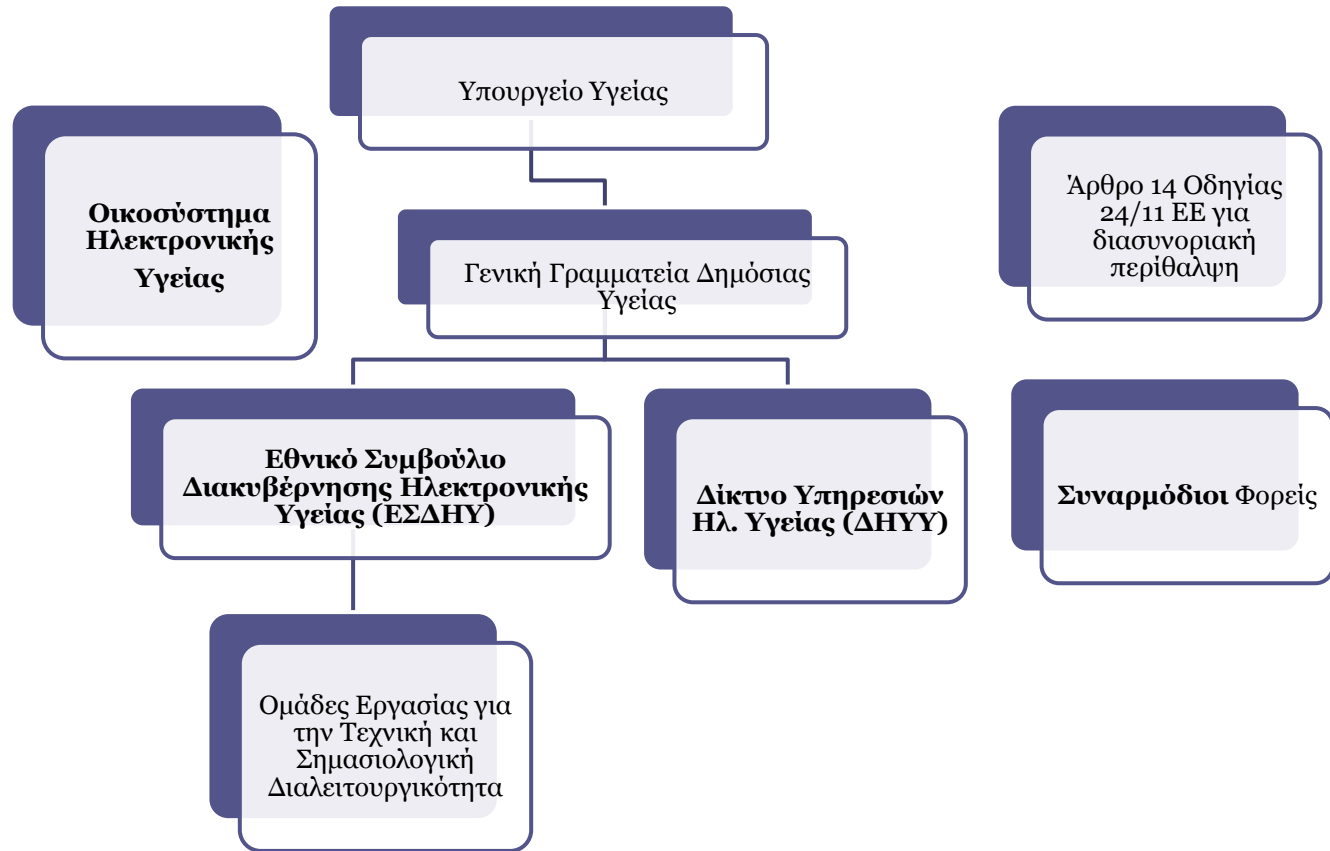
Υπουργείο Υγείας

Οικοσύστημα Ηλεκτρονικής Υγείας

Άρθρο 14 Οδηγίας 24/11 ΕΕ για διασυνοριακή περίθαλψη

Γενική Γραμματεία Δημόσιας Υγείας

Εθνικό Συμβούλιο Διακυβέρνησης Ηλεκτρονικής Υγείας (ΕΣΔΗΥ)

Δίκτυο Υπηρεσιών Ηλ. Υγείας (ΔΗΥΥ)

Συναρμόδιοι Φορείς

Ομάδες Εργασίας για την Τεχνική και Σημασιολογική Διαλειτουργικότητα